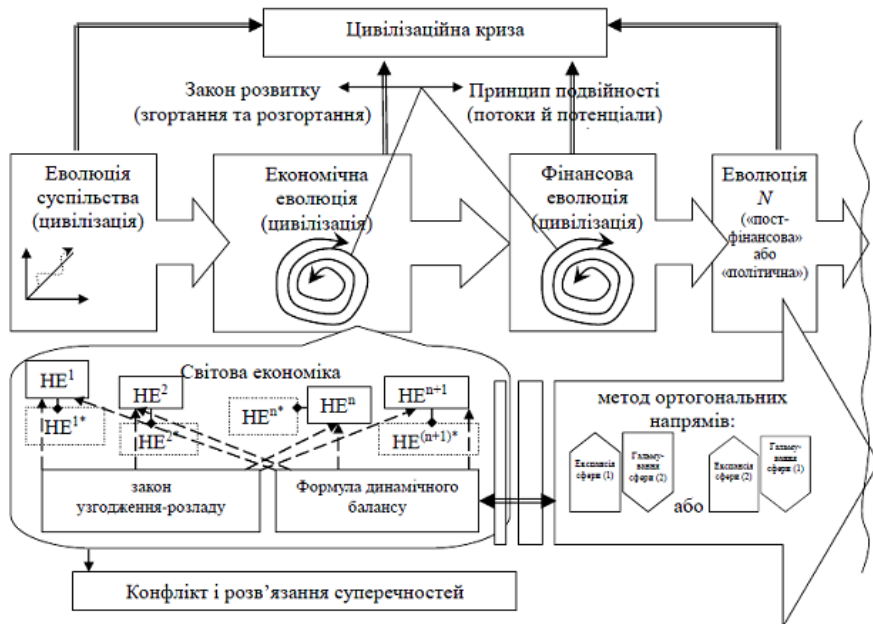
Цивілізаційна криза

Закон розвитку (згортання та розгортання)

Принцип подвійності (потоки й потенціали)

Еволюція суспільства (цивілізація)

Економічна еволюція (цивілізація)

Фінансова еволюція (цивілізація)

Еволюція $N$ («пост-фінансова» або «політична»)

Світова економіка

НЕ$^1$

НЕ$^{1*}$

НЕ$^2$

НЕ$^{2*}$

НЕ$^{n*}$

НЕ$^n$

НЕ$^{n+1}$

НЕ$^{(n+1)*}$

закон узгодження-розладу

Формула динамічного балансу

метод ортогональних напрямів:

Експансія сфери (1)

Гальмування сфери (2)

або

Експансія сфери (1)

Гальмування сфери (1)

Конфлікт і розв'язання суперечностей